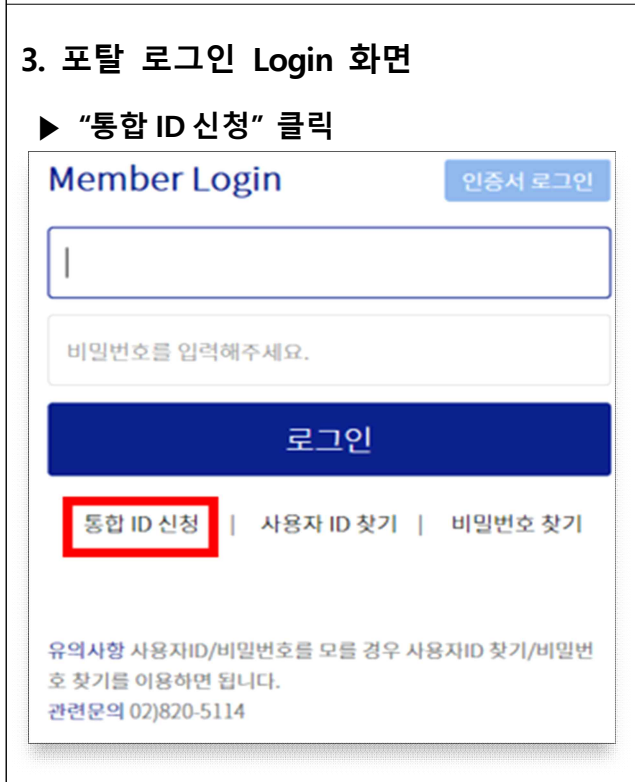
3. 포탈 로그인 Login 화면

▶ "통합 ID 신청" 클릭

Member Login

인증서 로그인

비밀번호를 입력해주세요.

로그인

통합 ID 신청 | 사용자 ID 찾기 | 비밀번호 찾기

유의사항 사용자ID/비밀번호를 모를 경우 사용자ID 찾기/비밀번호 찾기를 이용하면 됩니다.
관련문의 02)820-5114